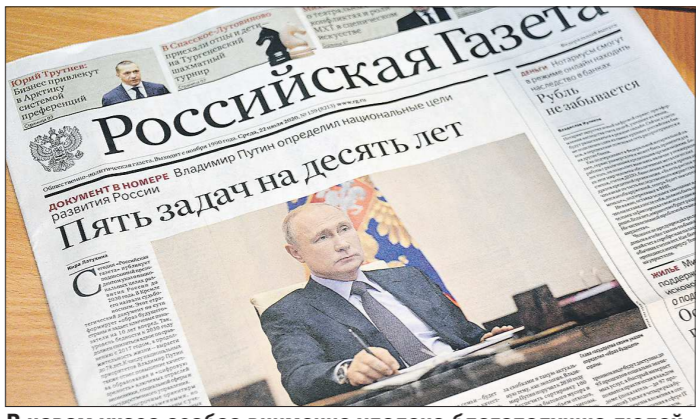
Юрий Трутнев:
Бизнес привлекут в Арктику системой преференций

В Спасское-Лутовиново приехали отцы и дети на Тургеневский шахматный турнир

Российская Газета

Общественно-политическая газета. Выходит с ноября 1990 года. Среда, 22 июля 2020. № 159 (8215) www.rg.ru

ДОКУМЕНТ В НОМЕРЕ Владимир Путин определил национальные цели развития России

Пять задач на десять лет

ДЕНЬГИ Нотариусы смогут в режиме онлайн находить наследство в банках

Рубль не забывается

ЖИЛЬЕ

В новом указе особое внимание уделено благополучию людей